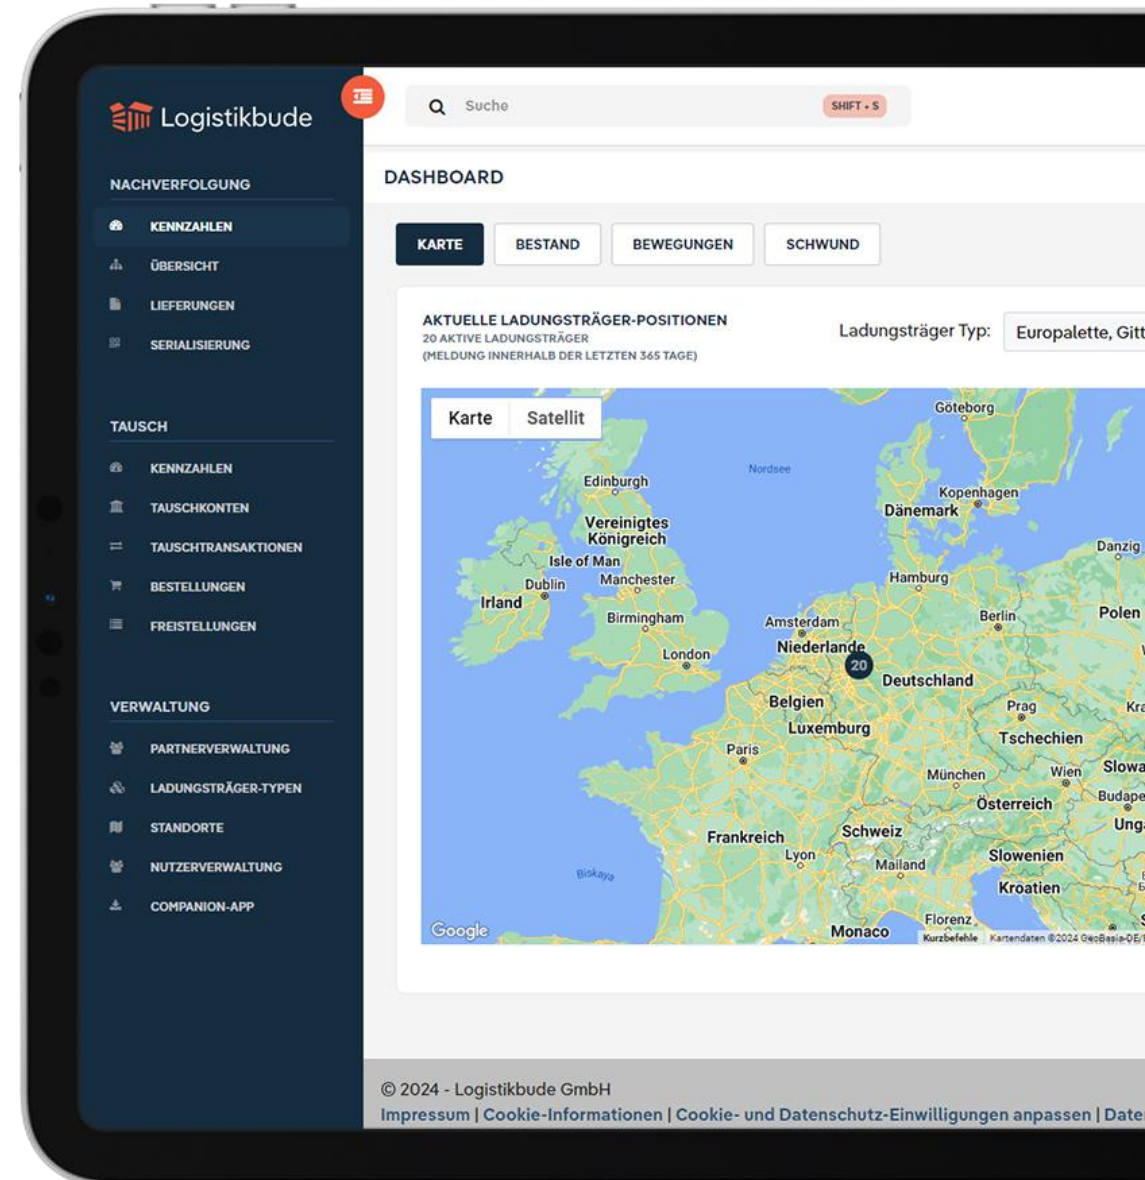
Logistikbude

NACHVERFOLGUNG
KENNZAHLEN
ÜBERSICHT
LIEFERUNGEN
SERIALISIERUNG

TAUSCH
KENNZAHLEN
TAUSCHKONTEN
TAUSCHTRANSAKTIONEN
BESTELLUNGEN
FREISTELLUNGEN

VERWALTUNG
PARTNERVERWALTUNG
LADUNGSTRÄGER-TYPEN
STANDORTE
NUTZERVERWALTUNG
COMPANION-APP

Suche SHIFT + S

DASHBOARD

KARTE BESTAND BEWEGUNGEN SCHWUND

AKTUELLE LADUNGSTRÄGER-POSITIONEN
20 AKTIVE LADUNGSTRÄGER
(MELDUNG INNERHALB DER LETZTEN 365 TAGE)

Ladungsträger Typ: Europalette, Gitt

Karte Satellit

Göteborg
Nordsee
Edinburgh
Kopenhagen
Dänemark
Vereinigtes Königreich
Danzig
Isle of Man
Dublin
Manchester
Hamburg
Irland
Birmingham
Amsterdam
Berlin
Polen
London
Niederlande
20
Deutschland
Belgien
Prag
Luxemburg
Tschechien
Paris
München
Wien
Slowa
Budape
Österreich
Ung
Frankreich
Schweiz
Lyon
Mailand
Slowenien
Biskaya
Kroatien
Florenz
Google
Monaco
Kurzbefehle
Kartendaten ©2024 GeoBasis-DE/

© 2024 - Logistikbude GmbH
Impressum | Cookie-Informationen | Cookie- und Datenschutz-Einwilligungen anpassen | Date